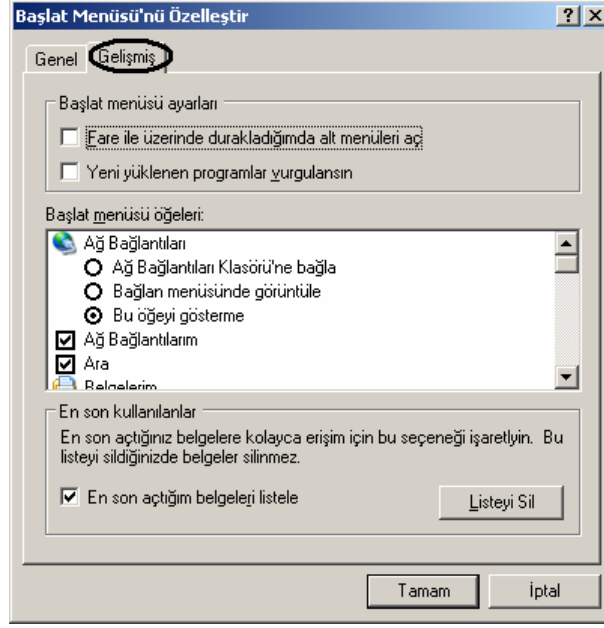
Başlat Menüsü'nü Özelleştir

?

X

Genel

Gelişmiş

Başlat menüsü ayarları

Fare ile üzerinde durakladığımda alt menüleri aç

Yeni yüklenen programlar vurgulansın

Başlat menüsü öğeleri:

Ağ Bağlantıları

Ağ Bağlantıları Klasörü'ne bağla

Bağlan menüsünde görüntüle

Bu öğeyi gösterme

Ağ Bağlantılarım

Ara

Belgelerim

En son kullanılanlar

En son açtığınız belgelere kolayca erişim için bu seçeneği işaretleyin. Bu listeyi sildiğinizde belgeler silinmez.

En son açtığım belgeleri listele

Listeyi Sil

Tamam

İptal